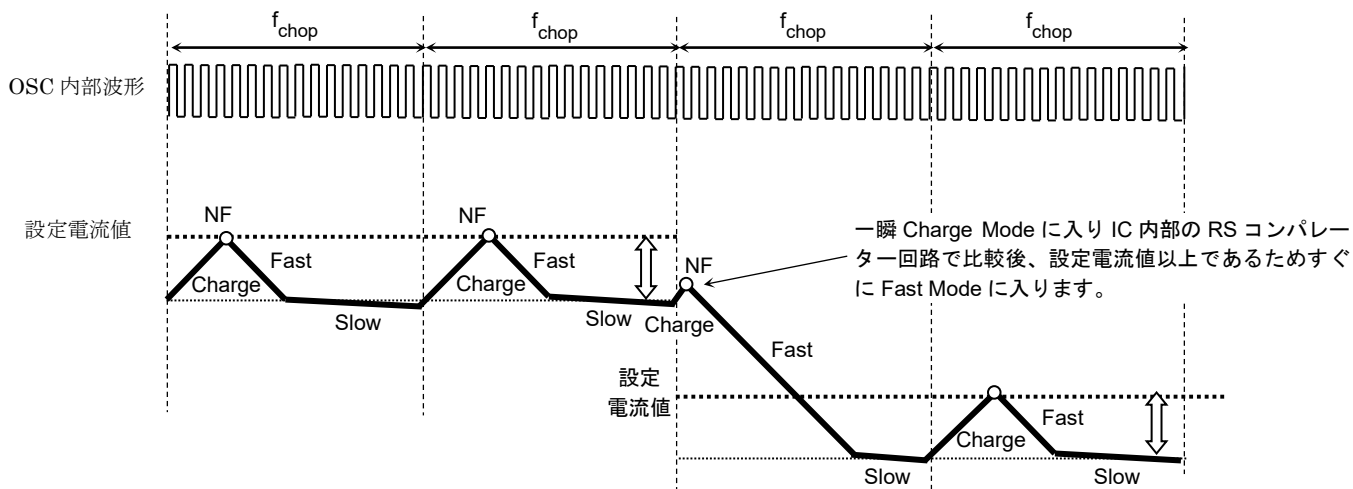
$f_{chop}$ $f_{chop}$ $f_{chop}$ $f_{chop}$

OSC 内部波形

設定電流値

NF

Charge

Fast

Slow

NF

Charge

Fast

Slow

NF

Charge

一瞬 Charge Mode に入り IC 内部の RS コンパレーター回路で比較後、設定電流値以上であるためすぐに Fast Mode に入ります。

Fast

設定電流値

Slow

Charge

Fast

Slow